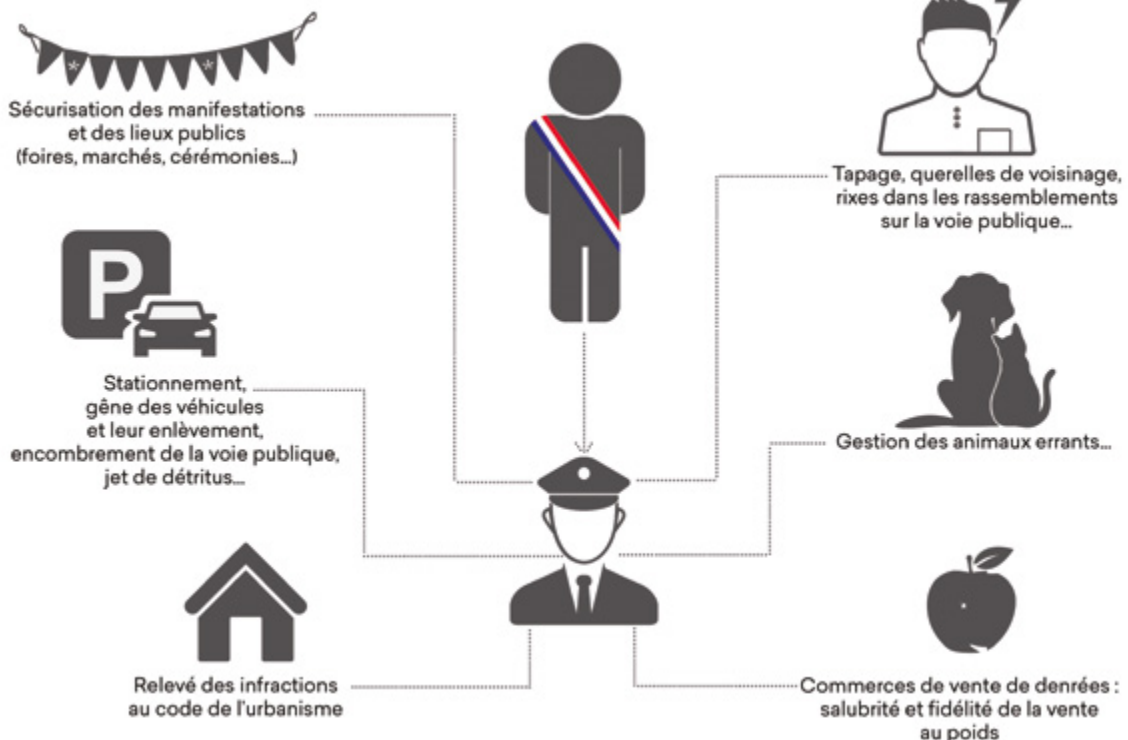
Sécurisation des manifestations et des lieux publics (foires, marchés, cérémonies...)

Tapage, querelles de voisinage, rixes dans les rassemblements sur la voie publique...

Stationnement, gêne des véhicules et leur enlèvement, encombrement de la voie publique, jet de détritus...

Gestion des animaux errants...

Relevé des infractions au code de l'urbanisme

Commerces de vente de denrées : salubrité et fidélité de la vente au poids